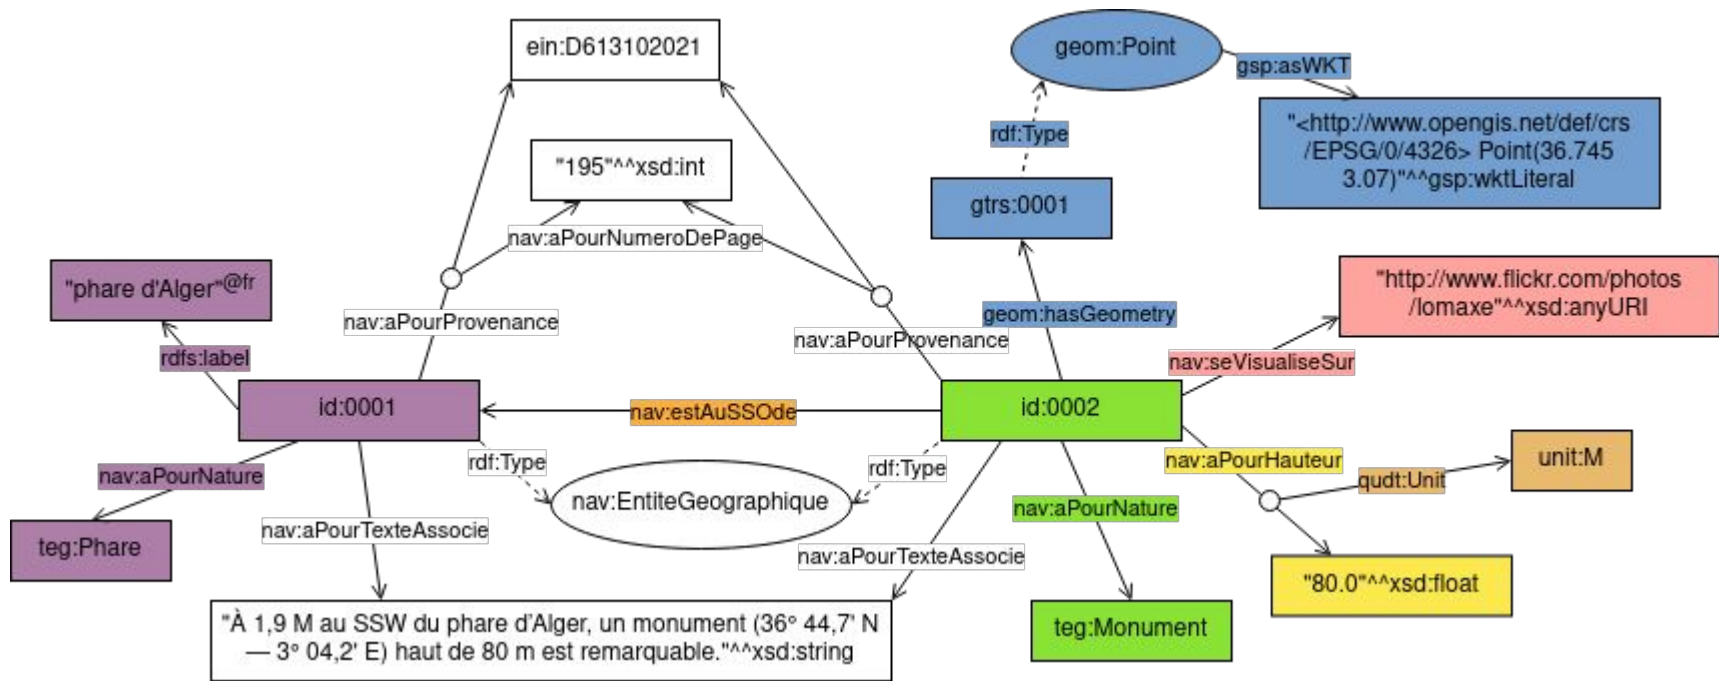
ein:D613102021

geom:Point

gsp:asWKT

"<http://www.opengis.net/def/crs/EPSG/0/4326> Point(36.745 3.07)"^^gsp:wktLiteral

rdf:Type

"195"^^xsd:int

gtrs:0001

nav:aPourNumeroDePage

"phare d'Alger"@fr

"http://www.flickr.com/photos/lomaxe"^^xsd:anyURI

nav:aPourProvenance

geom:hasGeometry

nav:aPourProvenance

rdfs:label

nav:seVisualiseSur

id:0001

nav:estAuSSOde

id:0002

nav:aPourHauteur

unit:M

rdf:Type

rdf:Type

nav:aPourNature

qudt:Unit

nav:EntiteGeographique

nav:aPourNature

teg:Phare

nav:aPourTexteAssocie

nav:aPourTexteAssocie

"80.0"^^xsd:float

"À 1,9 M au SSW du phare d'Alger, un monument (36° 44,7' N — 3° 04,2' E) haut de 80 m est remarquable."^^xsd:string

teg:Monument